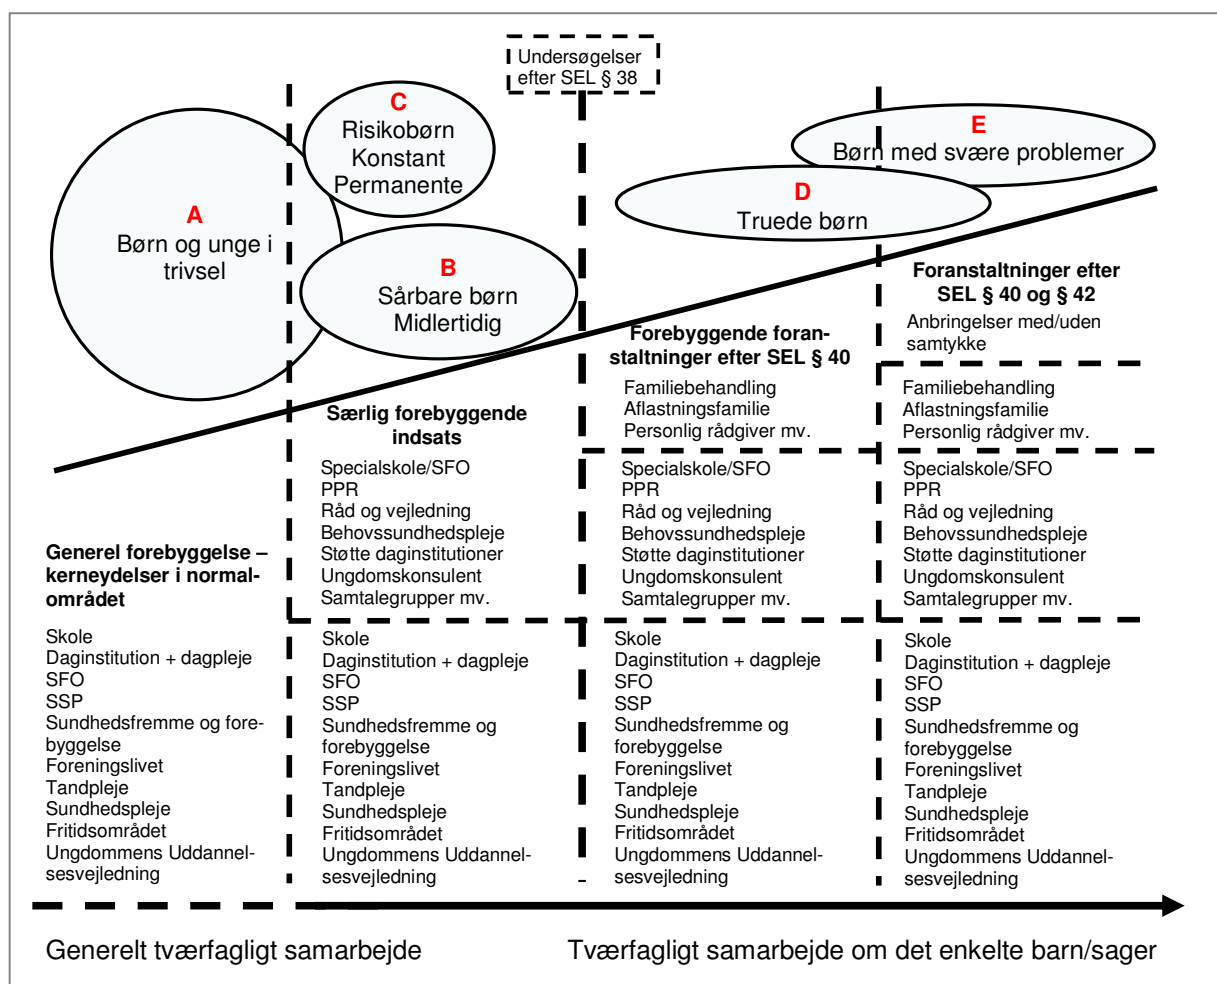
Undersøgelser efter SEL § 38

C
Risikobørn
Konstant
Permanente

E
Børn med svære problemer

D
Truede børn

A
Børn og unge i trivsel

B
Sårbare børn
Midlertidig

Foranstaltninger efter SEL § 40 og § 42

Anbringelser med/uden samtykke

Forebyggende foranstaltninger efter SEL § 40

Familiebehandling
Aflastningsfamilie
Personlig rådgiver mv.

Familiebehandling
Aflastningsfamilie
Personlig rådgiver mv.

Særlig forebyggende indsats

Specialskole/SFO
PPR
Råd og vejledning
Behovssundhedspleje
Støtte daginstitutioner
Ungdomskonsulent
Samtalegrupper mv.

Specialskole/SFO
PPR
Råd og vejledning
Behovssundhedspleje
Støtte daginstitutioner
Ungdomskonsulent
Samtalegrupper mv.

Specialskole/SFO
PPR
Råd og vejledning
Behovssundhedspleje
Støtte daginstitutioner
Ungdomskonsulent
Samtalegrupper mv.

Generel forebyggelse – kerneydelser i normalområdet

Skole
Daginstitution + dagpleje
SFO
SSP
Sundhedsfremme og forebyggelse
Foreningslivet
Tandpleje
Sundhedspleje
Fritidsområdet
Ungdommens Uddannelsesvejledning

Skole
Daginstitution + dagpleje
SFO
SSP
Sundhedsfremme og forebyggelse
Foreningslivet
Tandpleje
Sundhedspleje
Fritidsområdet
Ungdommens Uddannelsesvejledning

Skole
Daginstitution + dagpleje
SFO
SSP
Sundhedsfremme og forebyggelse
Foreningslivet
Tandpleje
Sundhedspleje
Fritidsområdet
Ungdommens Uddannelsesvejledning

Skole
Daginstitution + dagpleje
SFO
SSP
Sundhedsfremme og forebyggelse
Foreningslivet
Tandpleje
Sundhedspleje
Fritidsområdet
Ungdommens Uddannelsesvejledning

Generelt tværfagligt samarbejde

Tværfagligt samarbejde om det enkelte barn/sager